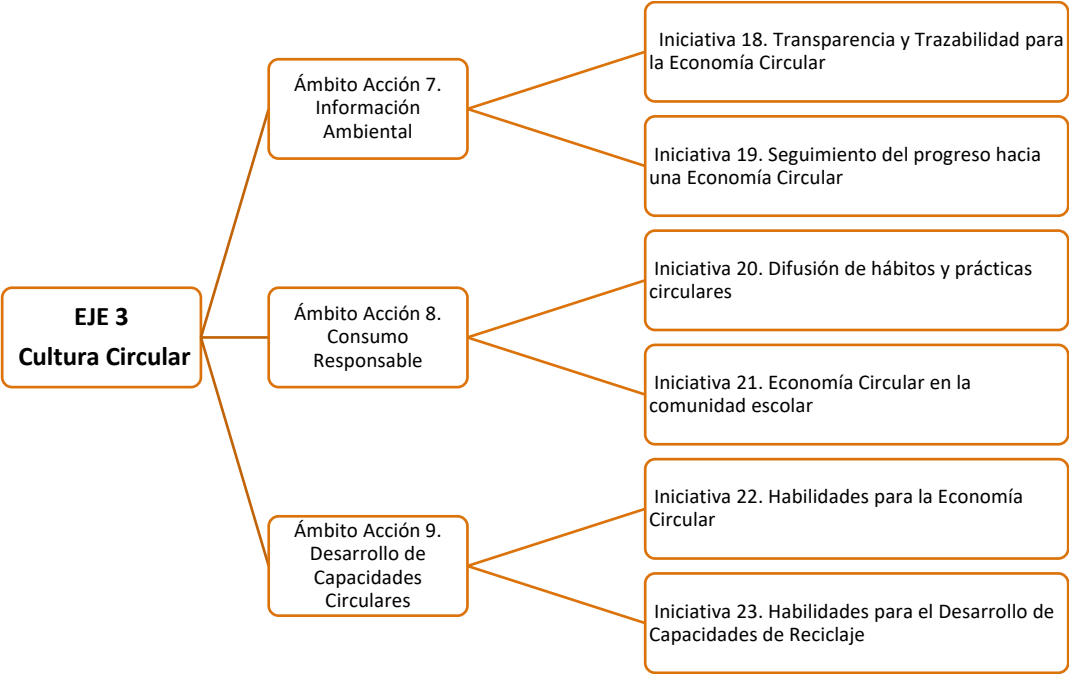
EJE 3
Cultura Circular

Ámbito Acción 7. Información Ambiental

Iniciativa 18. Transparencia y Trazabilidad para la Economía Circular

Iniciativa 19. Seguimiento del progreso hacia una Economía Circular

Ámbito Acción 8. Consumo Responsable

Iniciativa 20. Difusión de hábitos y prácticas circulares

Iniciativa 21. Economía Circular en la comunidad escolar

Ámbito Acción 9. Desarrollo de Capacidades Circulares

Iniciativa 22. Habilidades para la Economía Circular

Iniciativa 23. Habilidades para el Desarrollo de Capacidades de Reciclaje